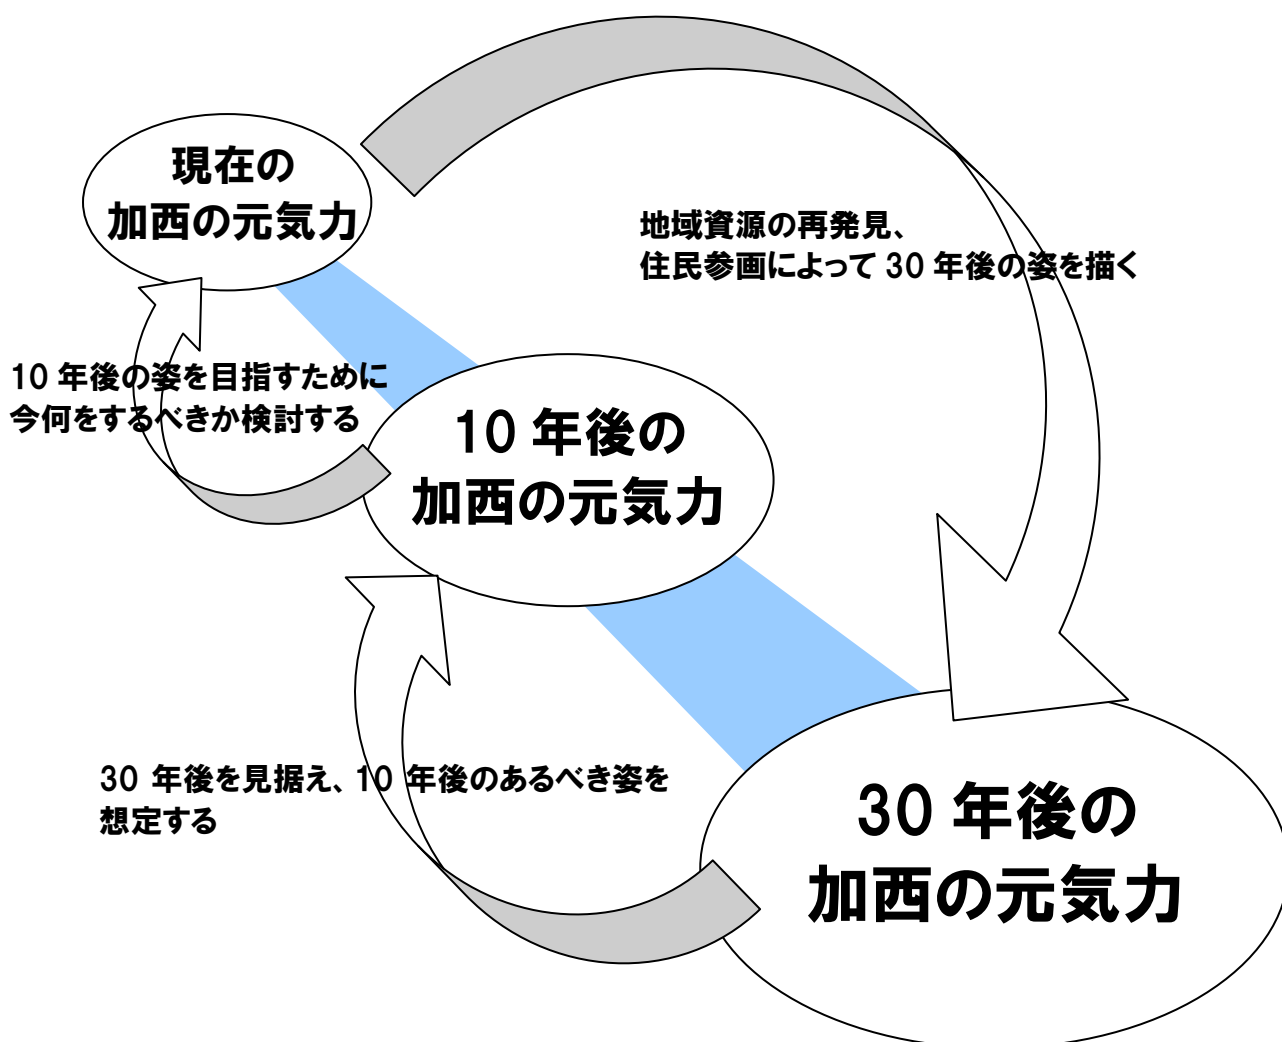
現在の
加西の元気力

地域資源の再発見、
住民参画によって 30 年後の姿を描く

10 年後の姿を目指すために
今何をするべきか検討する

10 年後の
加西の元気力

30 年後を見据え、10 年後のあるべき姿を
想定する

30 年後の
加西の元気力